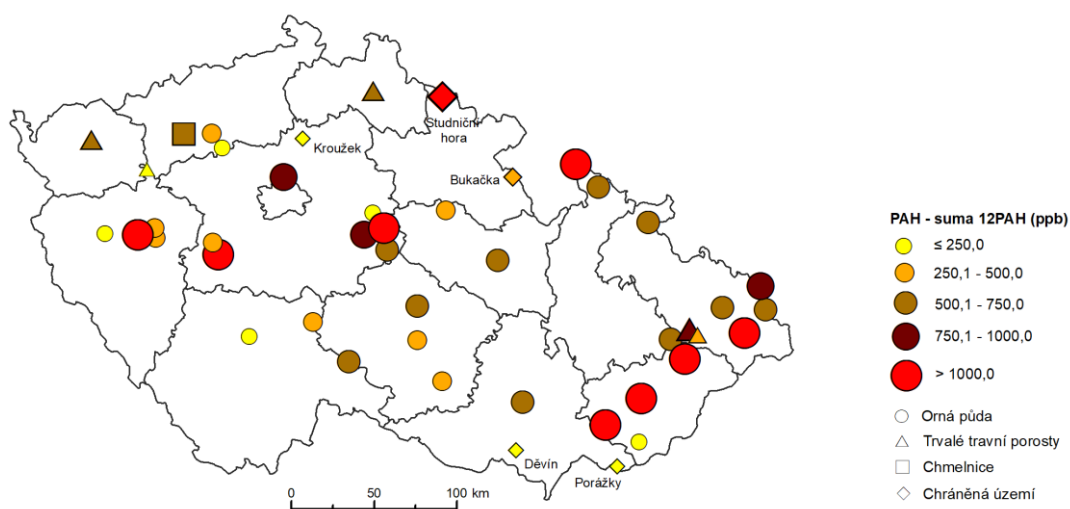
Studniční hora

Kroužek

Bukačka

Děvín

Porážky

0 50 100 km

PAH - suma 12PAH (ppb)

≤ 250,0

250,1 - 500,0

500,1 - 750,0

750,1 - 1000,0

> 1000,0

Orná půda

Trvalé travní porosty

Chmelnice

Chráněná území